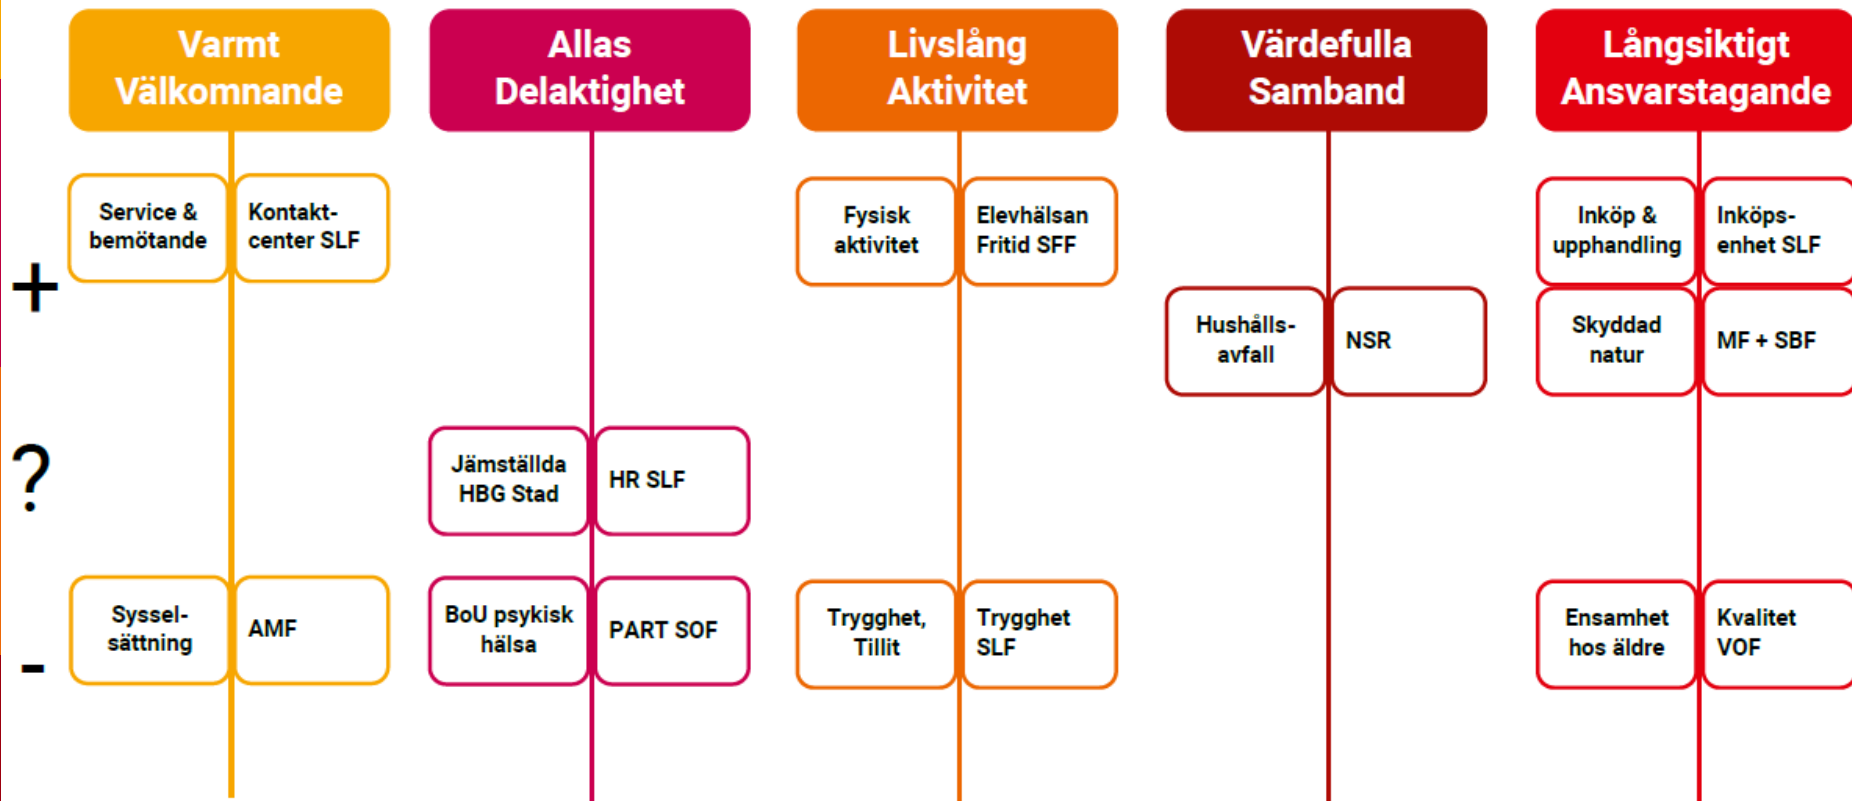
Varmt Välkomnande

Allas Delaktighet

Livslång Aktivitet

Värdefulla Samband

Långsiktigt Ansvarstagande

+

Service & bemötande

Kontaktcenter SLF

Fysisk aktivitet

Elevhälsan Fritid SFF

Inköp & upphandling

Inköpsenhet SLF

Hushållsavfall

NSR

Skyddad natur

MF + SBF

?

Jämställda HBG Stad

HR SLF

-

Sysselsättning

AMF

BoU psykisk hälsa

PART SOF

Trygghet, Tillit

Trygghet SLF

Ensamhet hos äldre

Kvalitet VOF